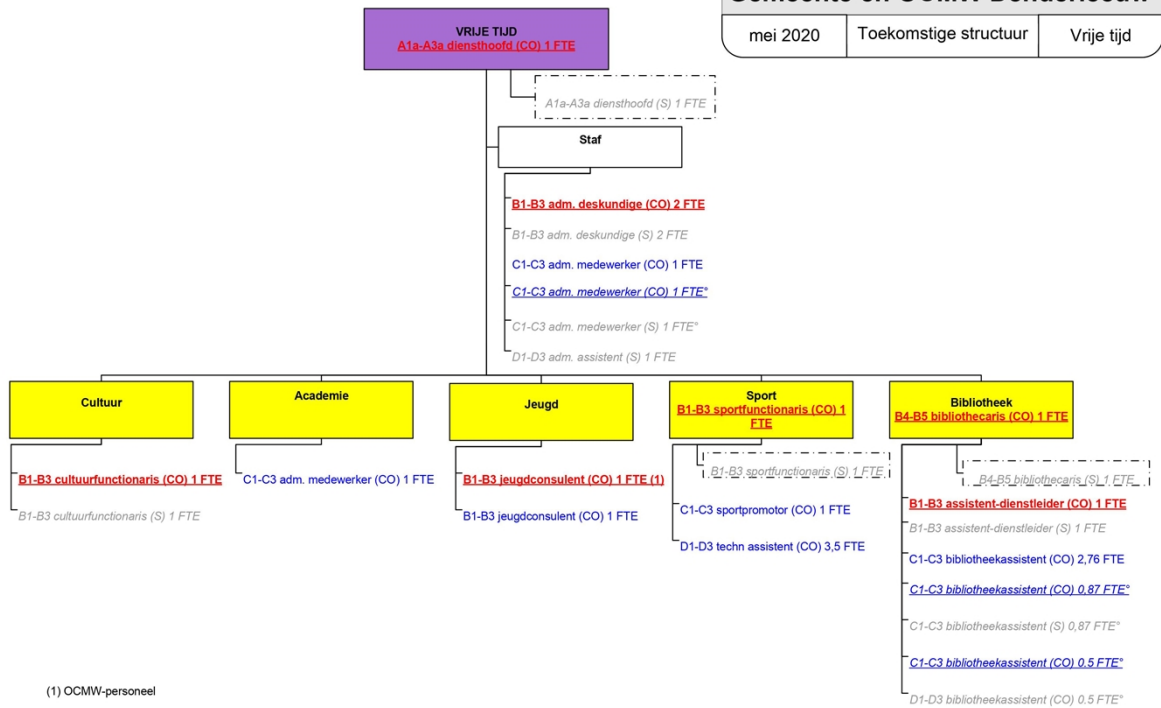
Gemeente en OCMW Beldenstaak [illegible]

| mei 2020 | Toekomstige structuur | Vrije tijd |
|---|---|---|

VRIJE TIJD
A1a-A3a diensthoofd (CO) 1 FTE

A1a-A3a diensthoofd (S) 1 FTE

Staf

B1-B3 adm. deskundige (CO) 2 FTE
B1-B3 adm. deskundige (S) 2 FTE
C1-C3 adm. medewerker (CO) 1 FTE
C1-C3 adm. medewerker (CO) 1 FTE°
C1-C3 adm. medewerker (S) 1 FTE°
D1-D3 adm. assistent (S) 1 FTE

Cultuur
B1-B3 cultuurfunctionaris (CO) 1 FTE
B1-B3 cultuurfunctionaris (S) 1 FTE

Academie
C1-C3 adm. medewerker (CO) 1 FTE

Jeugd
B1-B3 jeugdconsulent (CO) 1 FTE (1)
B1-B3 jeugdconsulent (CO) 1 FTE

Sport
B1-B3 sportfunctionaris (CO) 1 FTE
B1-B3 sportfunctionaris (S) 1 FTE
C1-C3 sportpromotor (CO) 1 FTE
D1-D3 techn assistent (CO) 3,5 FTE

Bibliotheek
B4-B5 bibliothecaris (CO) 1 FTE
B4-B5 bibliothecaris (S) 1 FTE
B1-B3 assistent-dienstleider (CO) 1 FTE
B1-B3 assistent-dienstleider (S) 1 FTE
C1-C3 bibliotheekassistent (CO) 2,76 FTE
C1-C3 bibliotheekassistent (CO) 0,87 FTE°
C1-C3 bibliotheekassistent (S) 0,87 FTE°
C1-C3 bibliotheekassistent (CO) 0.5 FTE°
D1-D3 bibliotheekassistent (CO) 0.5 FTE°

(1) OCMW-personeel